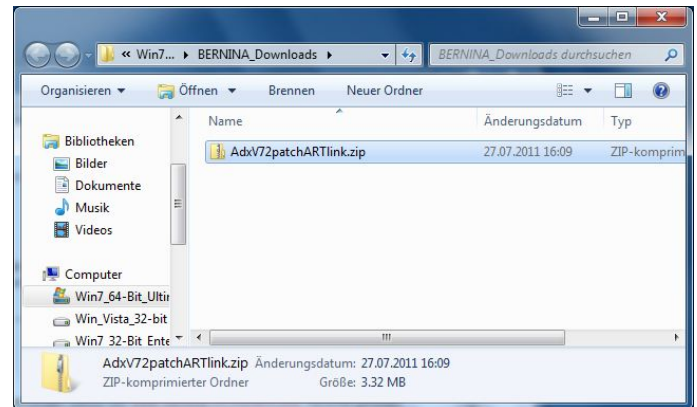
« Win7... ▸ BERNINA_Downloads ▸

BERNINA_Downloads durchsuchen

Organisieren ▾ Öffnen ▾ Brennen Neuer Ordner

Bibliotheken
Bilder
Dokumente
Musik
Videos

Computer
Win7_64-Bit_Ultir
Win_Vista_32-bit
Win7_32-Bit_Ente

| Name | Änderungsdatum | Typ |
|---|---|---|
| AdxV72patchARTlink.zip | 27.07.2011 16:09 | ZIP-komprim |

AdxV72patchARTlink.zip Änderungsdatum: 27.07.2011 16:09
ZIP-komprimierter Ordner Größe: 3.32 MB